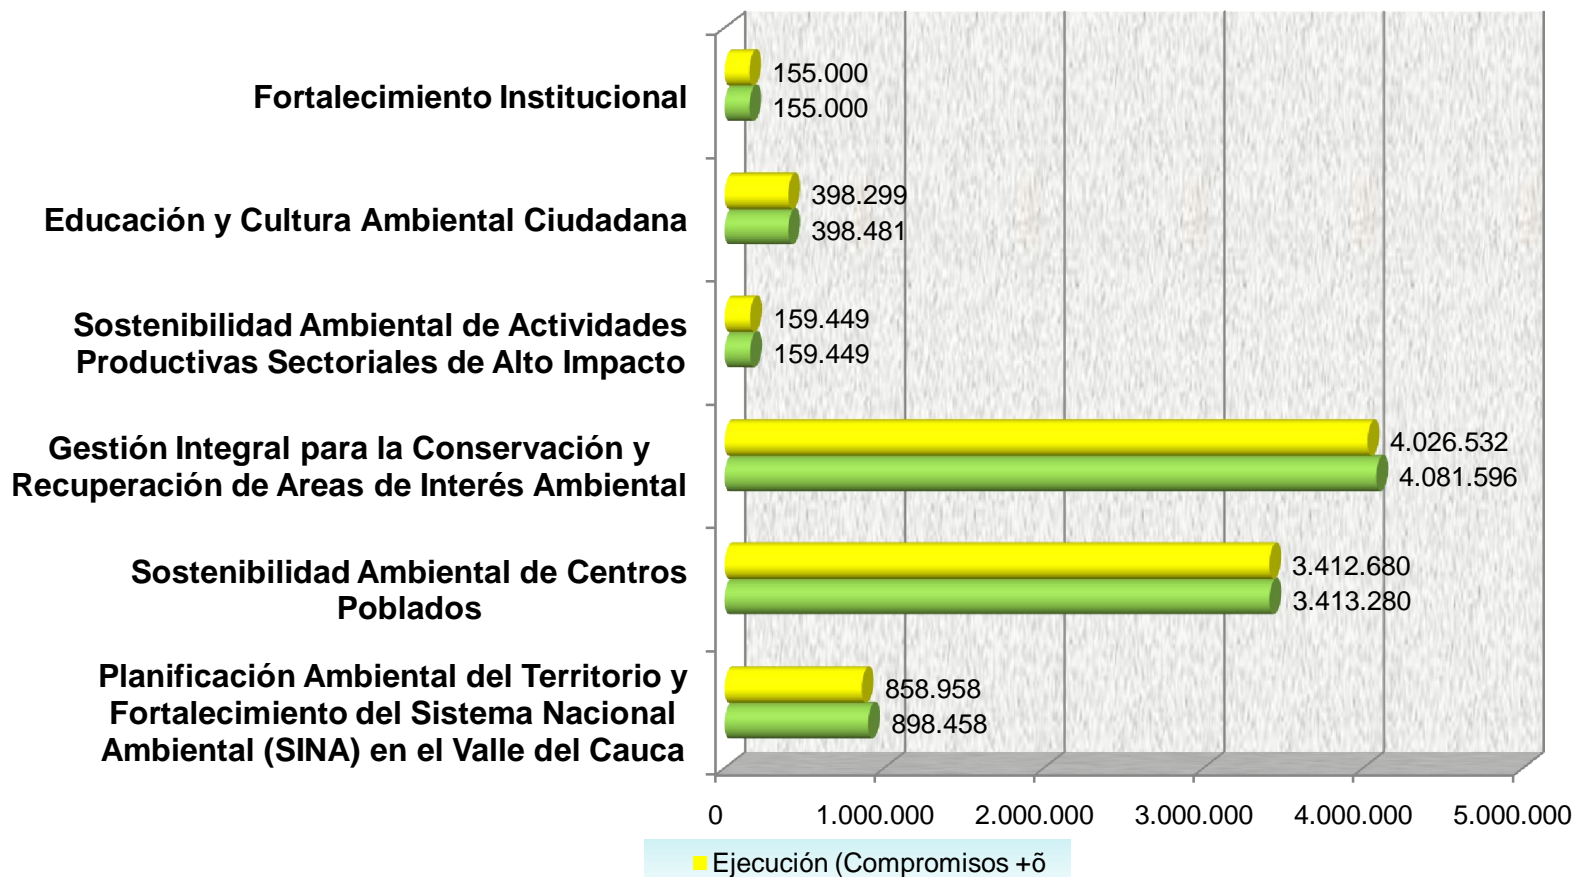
Fortalecimiento Institucional
155.000
155.000

Educación y Cultura Ambiental Ciudadana
398.299
398.481

Sostenibilidad Ambiental de Actividades Productivas Sectoriales de Alto Impacto
159.449
159.449

Gestión Integral para la Conservación y Recuperación de Areas de Interés Ambiental
4.026.532
4.081.596

Sostenibilidad Ambiental de Centros Poblados
3.412.680
3.413.280

Planificación Ambiental del Territorio y Fortalecimiento del Sistema Nacional Ambiental (SINA) en el Valle del Cauca
858.958
898.458

0
1.000.000
2.000.000
3.000.000
4.000.000
5.000.000

Ejecución (Compromisos +õ